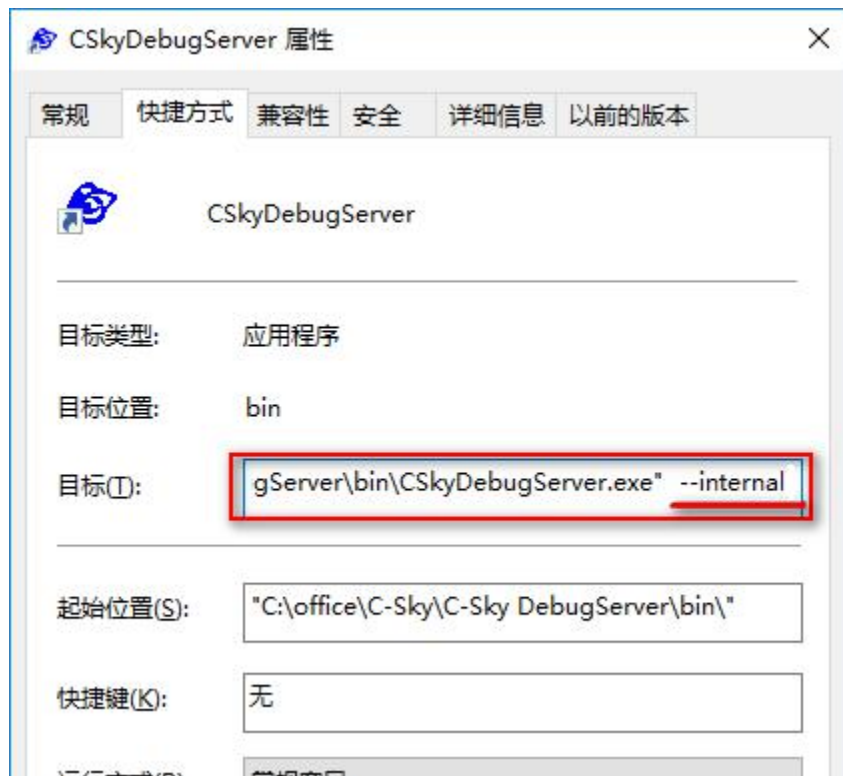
CSkyDebugServer 属性

×

常规 快捷方式 兼容性 安全 详细信息 以前的版本

CSkyDebugServer

目标类型: 应用程序

目标位置: bin

目标(T): gServer\bin\CSkyDebugServer.exe" --internal

起始位置(S): "C:\office\C-Sky\C-Sky DebugServer\bin\"

快捷键(K): 无

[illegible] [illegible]